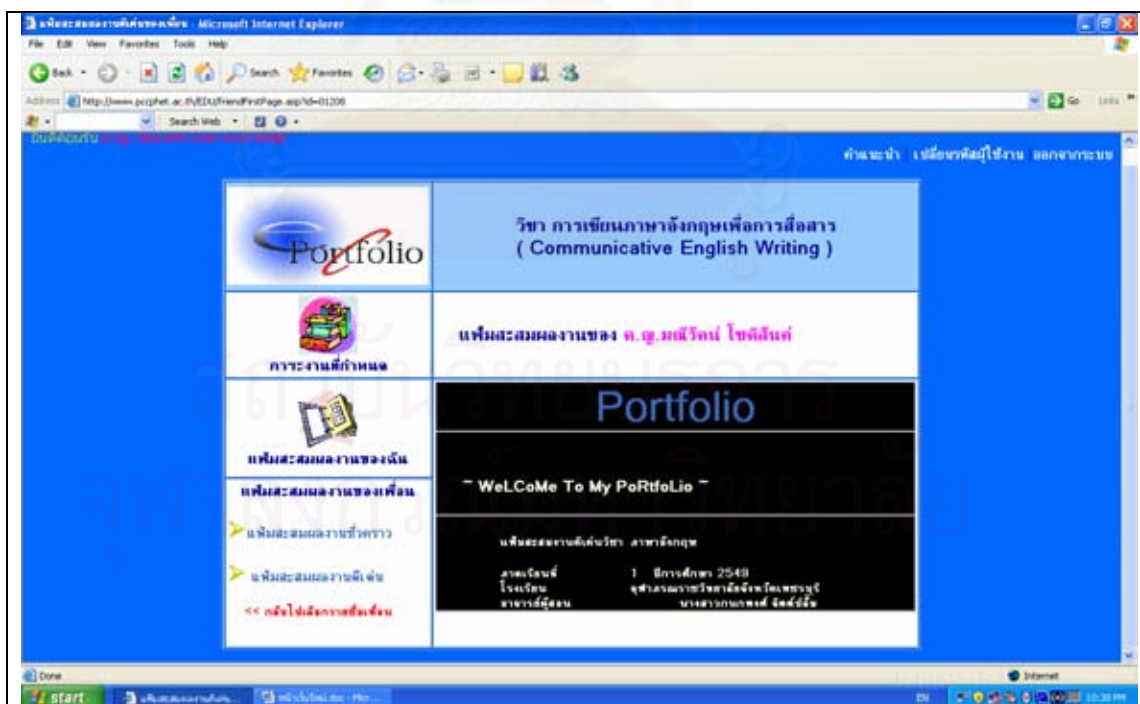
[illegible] - Microsoft Internet Explorer

File Edit View Favorites Tools Help

Back Search Favorites

Address http://www.pccphet.ac.th/EDU/FriendFirstPage.asp?id=01208

Go Links

Search Web

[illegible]

คำแนะนำ เปลี่ยนรหัสผู้ใช้งาน ออกจากระบบ

Portfolio

วิชา การเขียนภาษาอังกฤษเพื่อการสื่อสาร
( Communicative English Writing )

การะงานที่กำหนด

แฟ้มสะสมผลงานของ ด.ญ.มณีรัตน์ โชติสินธ์

Portfolio

แฟ้มสะสมผลงานของฉัน

แฟ้มสะสมผลงานของเพื่อน

~ WeLCoMe To My PoRtfoLio ~

แฟ้มสะสมผลงานทั่วคราว

แฟ้มสะสมผลงานดีเด่น

<< กลับไปเลือกรายชื่อเพื่อน

แฟ้มสะสมงานดีเด่นวิชา ภาษาอังกฤษ

ภาคเรียนที่ 1 ปีการศึกษา 2549
โรงเรียน จุฬาภรณราชวิทยาลัยจังหวัดเพชรบุรี
อาจารย์ผู้สอน นางสาวกนกพรรณ์ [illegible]

Done

Internet

start

EN

10:30 PM